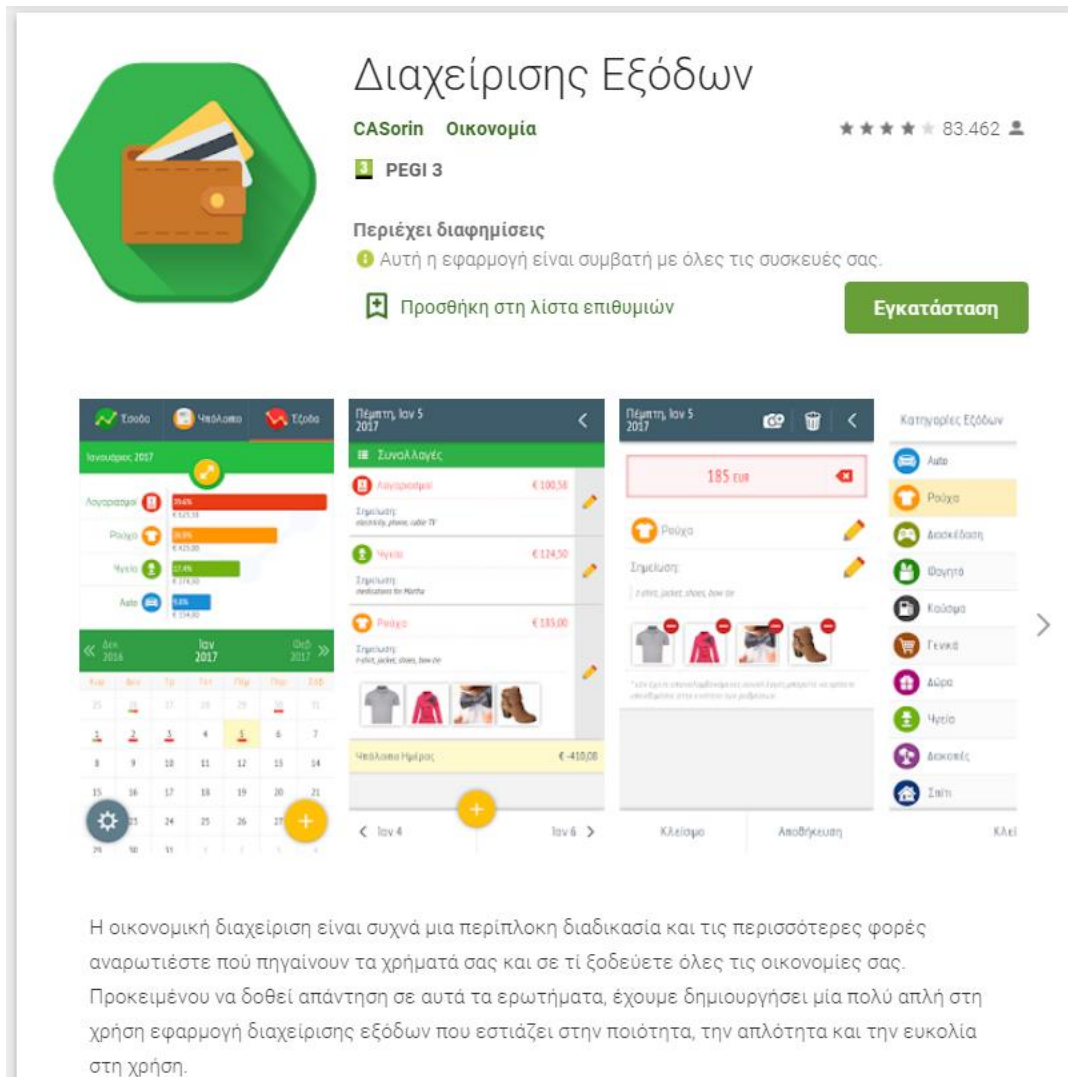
Διαχείρισης Εξόδων

CASorin Οικονομία

83.462

PEGI 3

Περιέχει διαφημίσεις

Αυτή η εφαρμογή είναι συμβατή με όλες τις συσκευές σας.

Προσθήκη στη λίστα επιθυμιών

Εγκατάσταση

Έσοδα Υπόλοιπο Έξοδα

Ιανουάριος 2017

Λογαριασμοί 39,6%

Ρούχα 28,9%

Υγεία 17,4%

Auto 9,6%

Δεκ 2016 Ιαν 2017 Φεβ 2017

Πέμπτη, Ιαν 5 2017

Συναλλαγές

Λογαριασμοί €100,58

Σημείωση: electricity, phone, cable TV

Υγεία €124,50

Σημείωση: medications for Martha

Ρούχα €185,00

Σημείωση: t-shirt, jacket, shoes, bow tie

Υπόλοιπο Ημέρας €-410,08

Ιαν 4 Ιαν 6

Πέμπτη, Ιαν 5 2017

185 EUR

Ρούχα

Σημείωση:

t-shirt, jacket, shoes, bow tie

Κλείσιμο Αποθήκευση

Κατηγορίες Εξόδων

Auto

Ρούχα

Διασκέδαση

Φαγητό

Καύσιμα

Γενικά

Δώρα

Υγεία

Διακοπές

Σπίτι

Κλεί

Η οικονομική διαχείριση είναι συχνά μια περίπλοκη διαδικασία και τις περισσότερες φορές αναρωτιέστε πού πηγαίνουν τα χρήματά σας και σε τί ξοδεύετε όλες τις οικονομίες σας. Προκειμένου να δοθεί απάντηση σε αυτά τα ερωτήματα, έχουμε δημιουργήσει μία πολύ απλή στη χρήση εφαρμογή διαχείρισης εξόδων που εστιάζει στην ποιότητα, την απλότητα και την ευκολία στη χρήση.